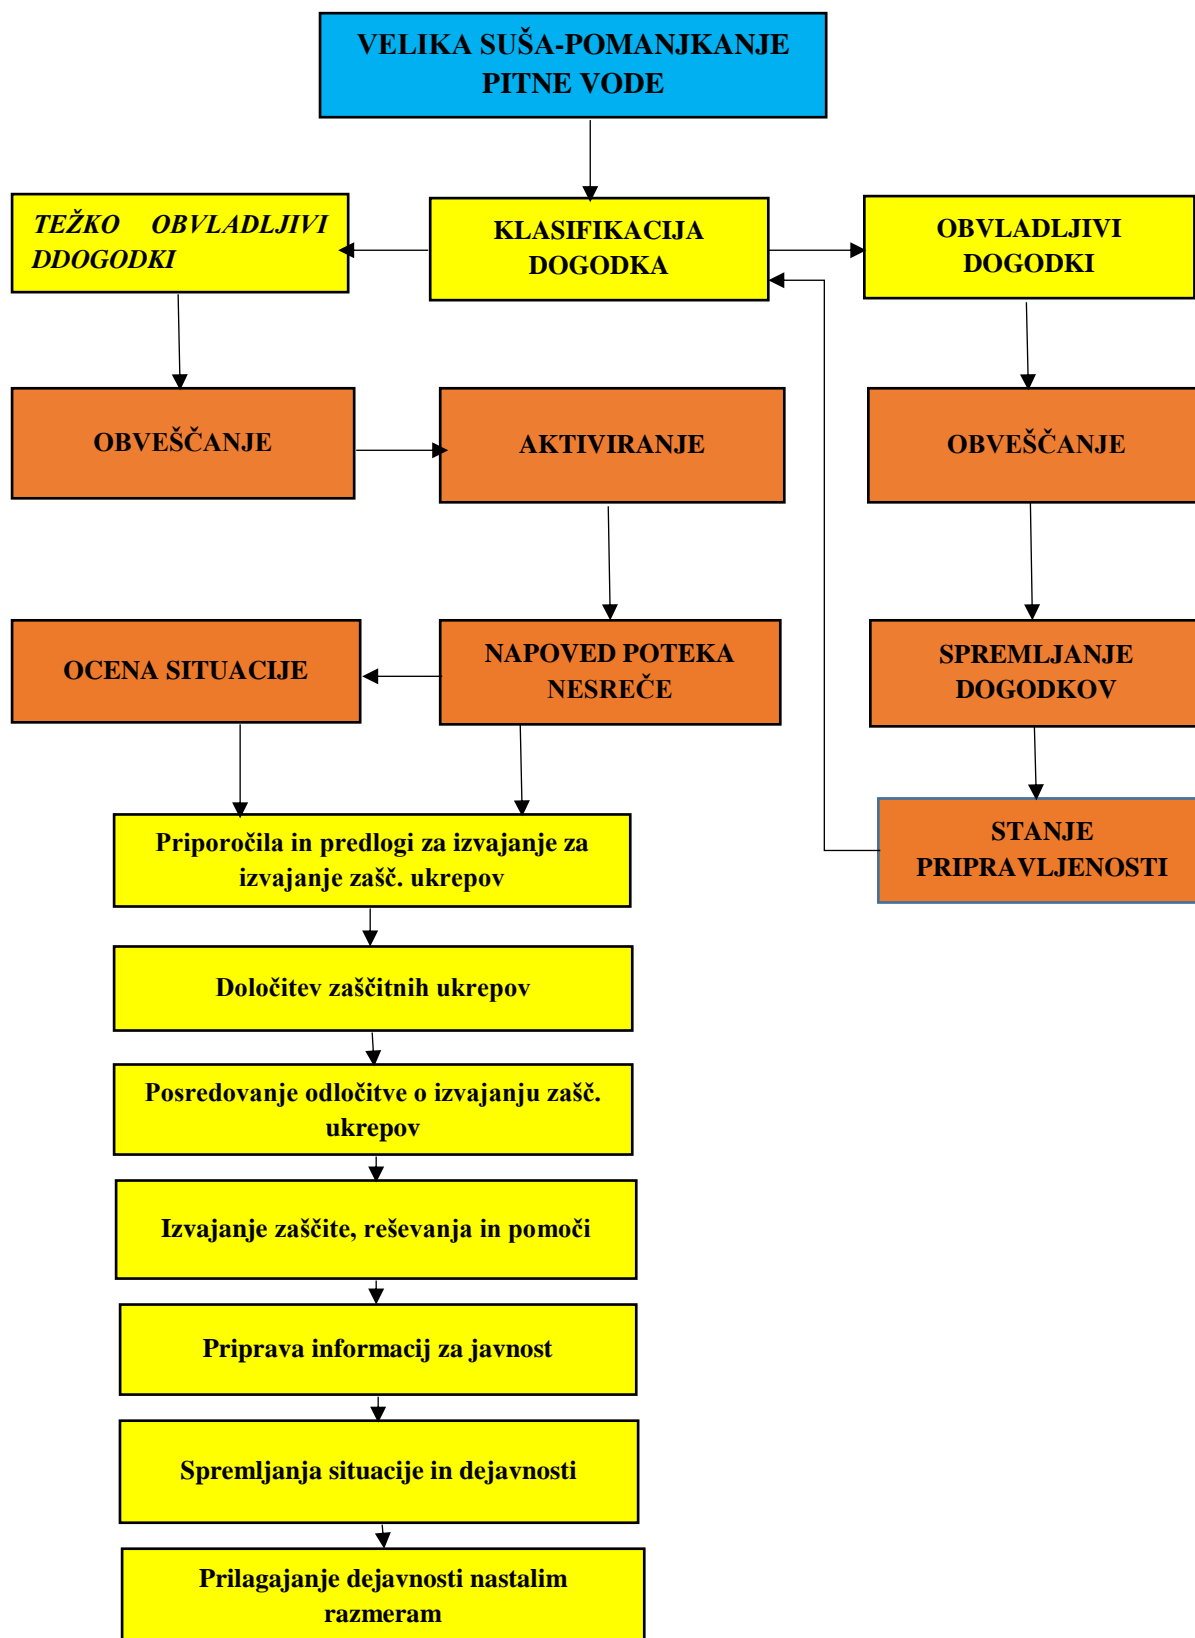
VELIKA SUŠA-POMANJKANJE PITNE VODE

TEŽKO OBVLADLJIVI DDOGODKI

KLASIFIKACIJA DOGODKA

OBVLADLJIVI DOGODKI

OBVEŠČANJE

AKTIVIRANJE

OBVEŠČANJE

OCENA SITUACIJE

NAPOVED POTEKA NESREČE

SPREMLJANJE DOGODKOV

STANJE PRIPRAVLJENOSTI

Priporočila in predlogi za izvajanje za izvajanje zašč. ukrepov

Določitev zaščitnih ukrepov

Posredovanje odločitve o izvajanju zašč. ukrepov

Izvajanje zaščite, reševanja in pomoči

Priprava informacij za javnost

Spremljanja situacije in dejavnosti

Prilagajanje dejavnosti nastalim razmeram